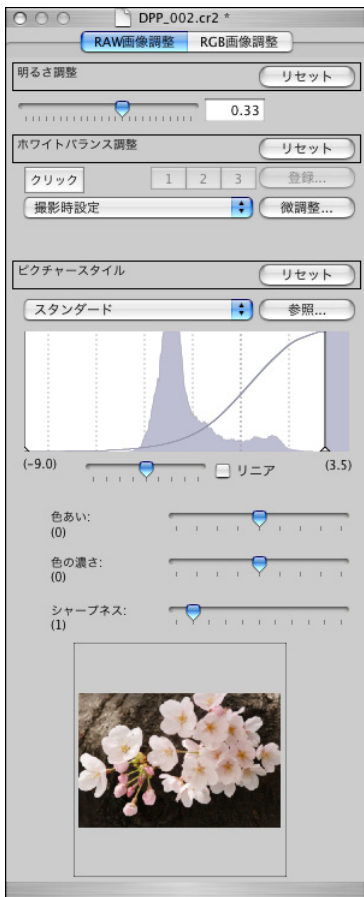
DPP_002.cr2 *

RAW画像調整 RGB画像調整

明るさ調整 リセット

0.33

ホワイトバランス調整 リセット

クリック 1 2 3 登録...

撮影時設定 微調整...

ピクチャースタイル リセット

スタンダード 参照...

(-9.0) リニア (3.5)

色あい:
(0)

色の濃さ:
(0)

シャープネス:
(1)